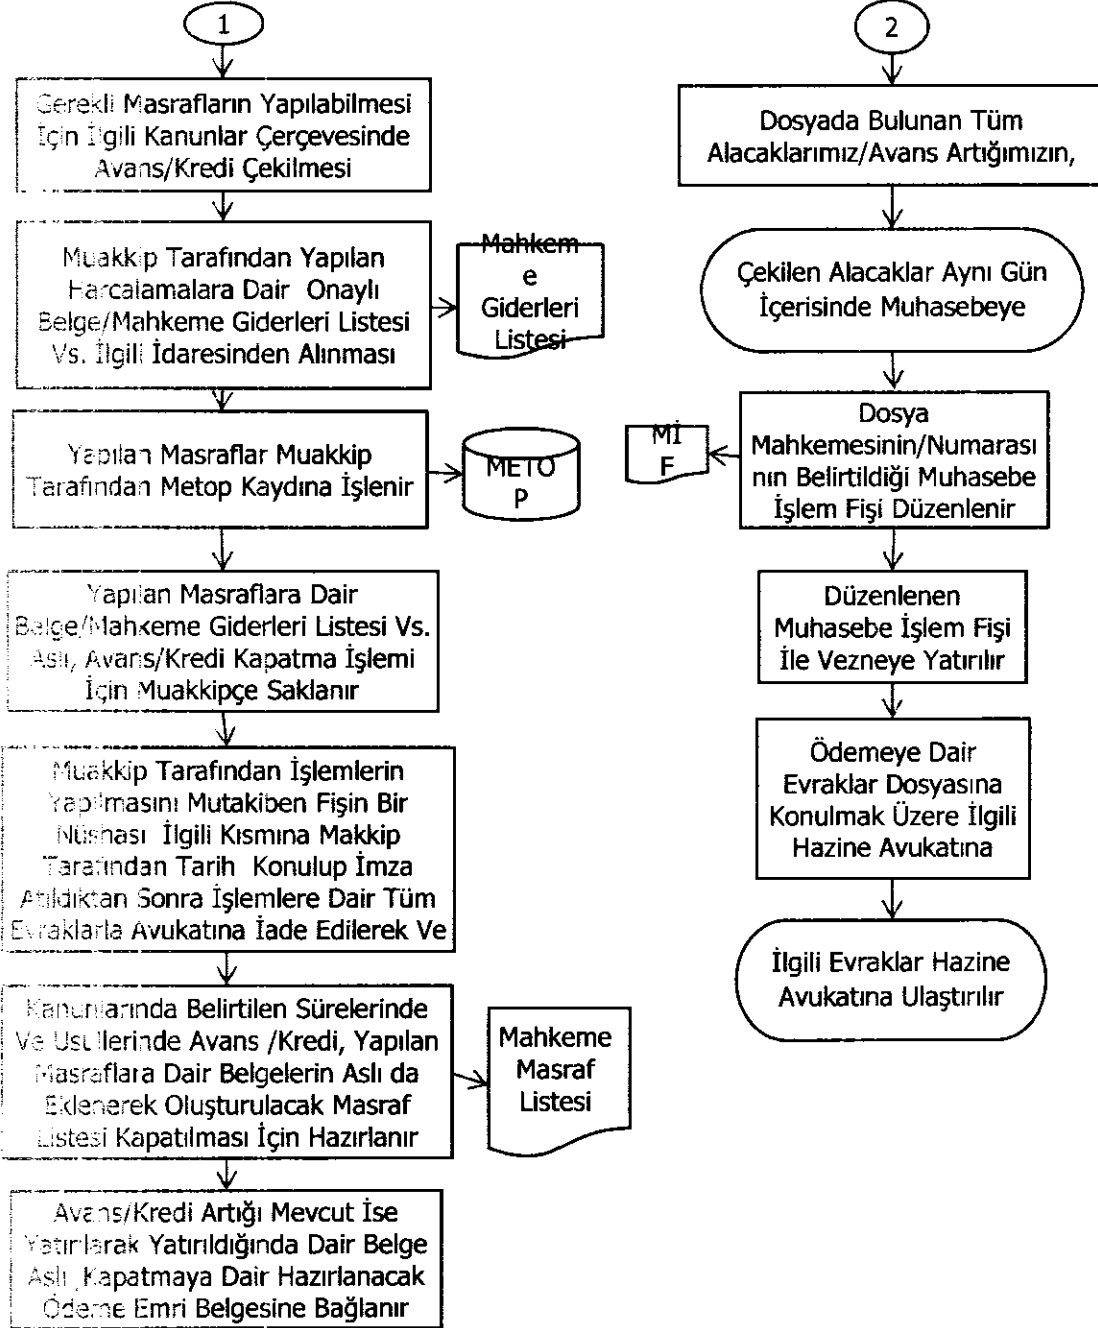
1

Gerekli Masrafların Yapılabilmesi İçin İlgili Kanunlar Çerçevesinde Avans/Kredi Çekilmesi

Muakkip Tarafından Yapılan Harcalamalara Dair Onaylı Belge/Mahkeme Giderleri Listesi Vs. İlgili İdaresinden Alınması

Mahkeme Giderleri Listesi

Yapılan Masraflar Muakkip Tarafından Metop Kaydına İşlenir

METOP

Yapılan Masraflara Dair Belge/Mahkeme Giderleri Listesi Vs. Aslı, Avans/Kredi Kapatma İşlemi İçin Muakkipçe Saklanır

Muakkip Tarafından İşlemlerin Yapılmasını Mutakiben Fişin Bir Nüshası İlgili Kısmına Makkip Tarafından Tarih Konulup İmza Atıldıktan Sonra İşlemlere Dair Tüm Evraklarla Avukatına İade Edilerek Ve

Kanunlarında Belirtilen Sürelerinde Ve Usullerinde Avans /Kredi, Yapılan Masraflara Dair Belgelerin Aslı da Eklenerek Oluşturulacak Masraf Listesi Kapatılması İçin Hazırlanır

Mahkeme Masraf Listesi

Avans/Kredi Artığı Mevcut İse Yatırılarak Yatırıldığında Dair Belge Aslı Kapatmaya Dair Hazırlanacak Ödeme Emri Belgesine Bağlanır

2

Dosyada Bulunan Tüm Alacaklarımız/Avans Artığımızın,

Çekilen Alacaklar Aynı Gün İçerisinde Muhasebeye

Dosya Mahkemesinin/Numarasının Belirtildiği Muhasebe İşlem Fişi Düzenlenir

MİF

Düzenlenen Muhasebe İşlem Fişi İle Vezneye Yatırılır

Ödemeye Dair Evraklar Dosyasına Konulmak Üzere İlgili Hazine Avukatına

İlgili Evraklar Hazine Avukatına Ulaştırılır